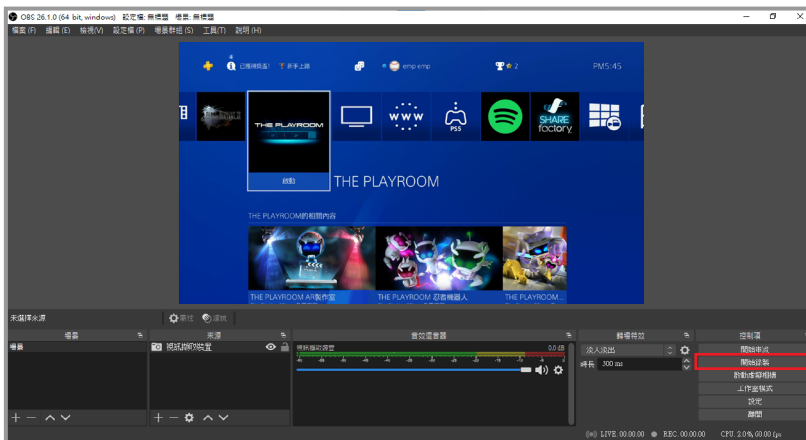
OBS 26.1.0 (64 bit, windows) 設定檔: 無標題 場景: 無標題

檔案 (F) 編輯 (E) 檢視(V) 設定檔 (P) 場景群組 (S) 工具(T) 說明 (H)

PM5:45

emp emp

2

THE PLAYROOM

啟動

THE PLAYROOM

SHARE factory

THE PLAYROOM的相關內容

THE PLAYROOM AR製作室

THE PLAYROOM 忍者機器人

THE PLAYROOM

未選擇來源

屬性

濾鏡

場景

來源

音效混音器

轉場特效

控制項

場景

視訊擷取裝置

視訊擷取裝置

0.0 dB

淡入淡出

時長 300 ms

開始串流

開始錄製

啟動虛擬相機

工作室模式

設定

離開

LIVE: 00:00:00

REC: 00:00:00

CPU: 2.0%, 60.00 fps